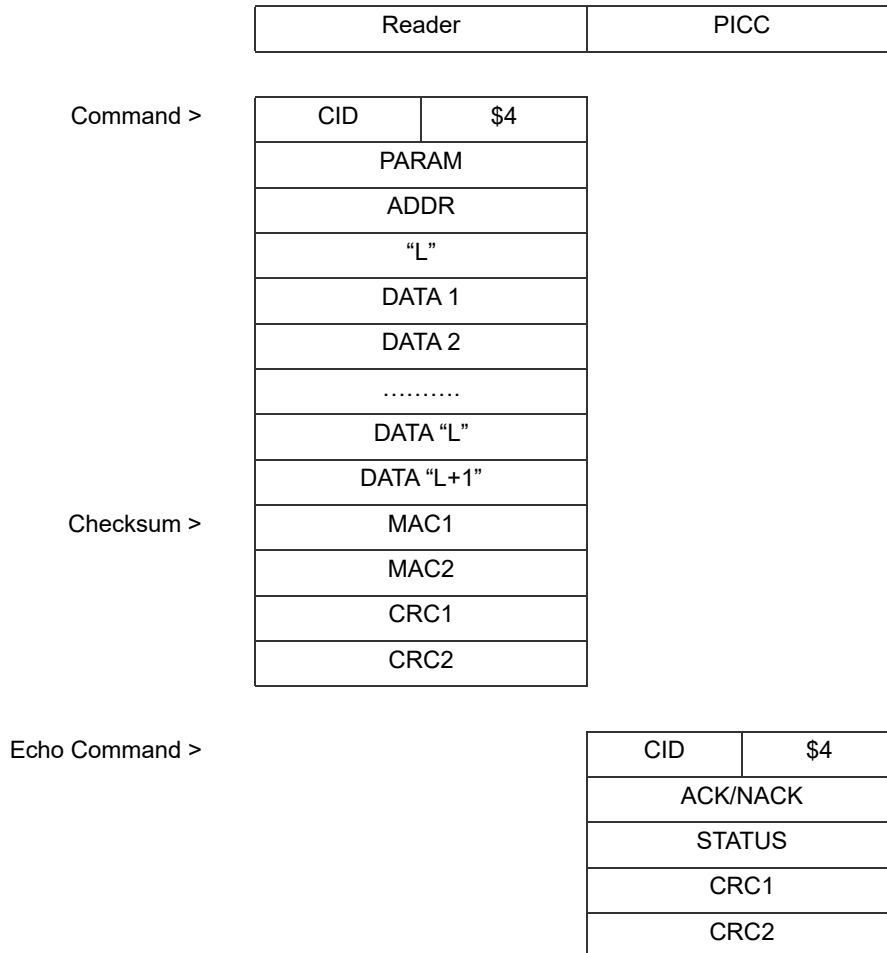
| Reader | PICC |
|---|---|

Command >

| CID | $4 |
|---|---|
| PARAM | |
| ADDR | |
| “L” | |
| DATA 1 | |
| DATA 2 | |
| ………. | |
| DATA “L” | |
| DATA “L+1” | |
| MAC1 | |
| MAC2 | |
| CRC1 | |
| CRC2 | |

Checksum >

Echo Command >

| CID | $4 |
|---|---|
| ACK/NACK | |
| STATUS | |
| CRC1 | |
| CRC2 | |